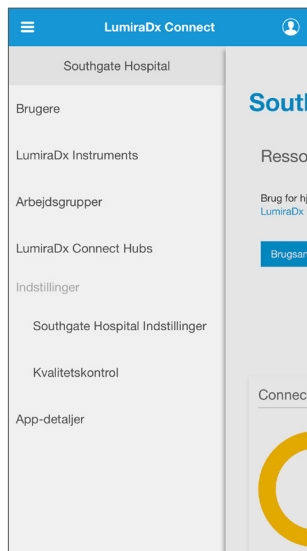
LumiraDx Connect

Southgate Hospital

Brugere

LumiraDx Instruments

Arbejdsgrupper

LumiraDx Connect Hubs

Indstillinger

Southgate Hospital Indstillinger

Kvalitetskontrol

App-detaljer

Soutl

Resso

Brug for hj
LumiraDx

Brugsan

Connec